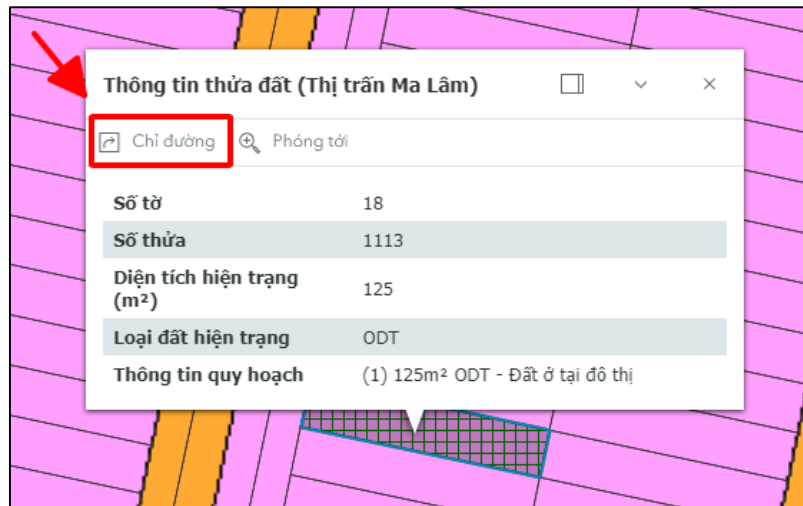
Thông tin thửa đất (Thị trấn Ma Lâm)

Chỉ đường Phóng tới

| | |
|---|---|
| Số tờ | 18 |
| Số thửa | 1113 |
| Diện tích hiện trạng (m²) | 125 |
| Loại đất hiện trạng | ODT |
| Thông tin quy hoạch | (1) 125m² ODT - Đất ở tại đô thị |